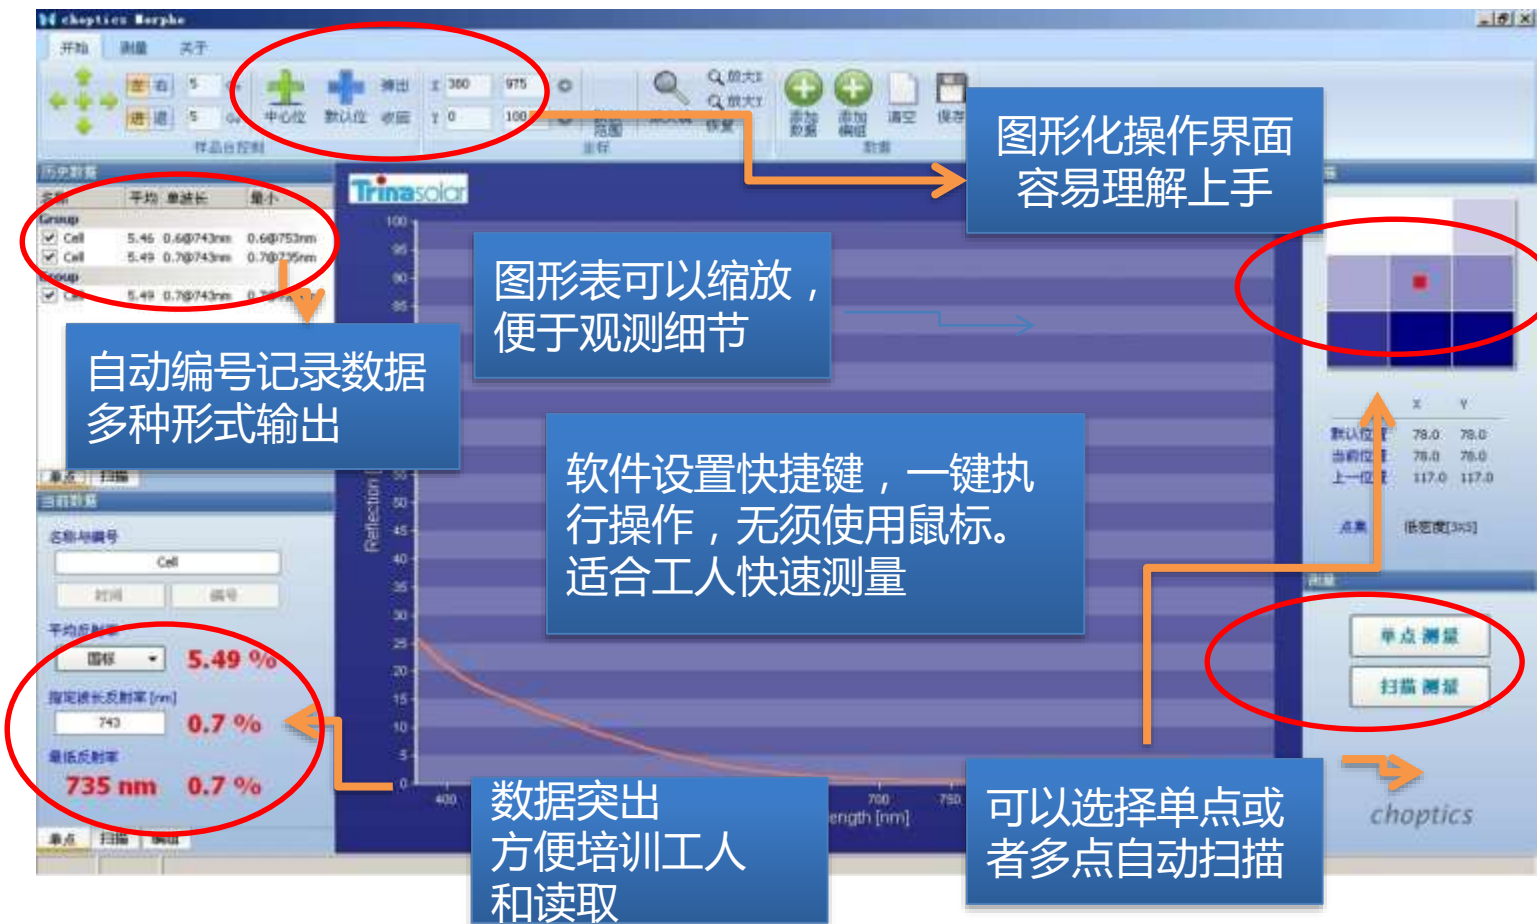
choptics Morpho

开始 测量 关于

左 右 5
进 退 5
中心位 默认位 弹出 收回
X 380 975
Y 0 100
范围
放大X 放大Y 恢复
添加数据 添加编组 清空 保存
样品台控制 坐标 数据

历史数据
名称 平均 单波长 最小
Group
Cell 5.46 0.6@743nm 0.6@753nm
Cell 5.49 0.7@743nm 0.7@735nm
Group
Cell 5.49 0.7@743nm 0.7@

单点 扫描
当前数据
名称与编号
Cell
时间 编号
平均反射率
国标 5.49 %
指定波长反射率 [nm]
743 0.7 %
最低反射率
735 nm 0.7 %
单点 扫描

Trinasolar
100 95 90 85 50 45 40 35 30 25 20 15 10 5 0
Reflection
400 700 750
ength [nm]

X Y
默认位置 78.0 78.0
当前位置 78.0 78.0
上一位置 117.0 117.0
点集 低密度[3x3]
测量
单点测量
扫描测量
choptics

图形化操作界面容易理解上手

图形表可以缩放，便于观测细节

自动编号记录数据多种形式输出

软件设置快捷键，一键执行操作，无须使用鼠标。适合工人快速测量

数据突出方便培训工人和读取

可以选择单点或者多点自动扫描